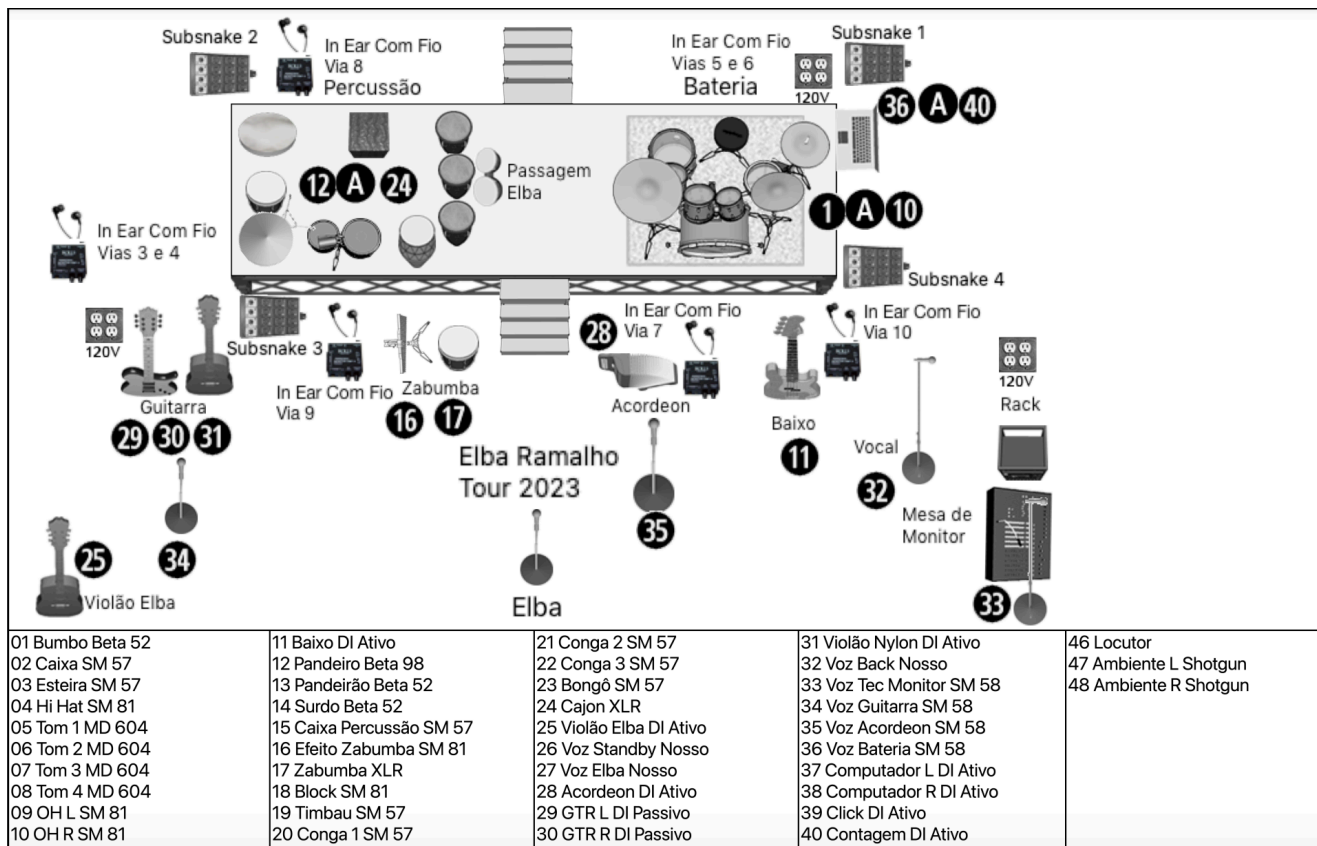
Subsnake 2
In Ear Com Fio
Via 8
Percussão

In Ear Com Fio
Vias 5 e 6
Bateria

Subsnake 1
120V
36 A 40

12 A 24
Passagem
Elba

1 A 10

In Ear Com Fio
Vias 3 e 4

Subsnake 4

120V
Subsnake 3
In Ear Com Fio
Via 9
Zabumba
16 17

28
In Ear Com Fio
Via 7
Acordeon

In Ear Com Fio
Via 10

Baixo
11

120V
Rack

Guitarra
29 30 31

Elba Ramalho
Tour 2023

Vocal
32

35

Mesa de
Monitor

25
34
Violão Elba

Elba

33

| 01 Bumbo Beta 52 | 11 Baixo DI Ativo | 21 Conga 2 SM 57 | 31 Violão Nylon DI Ativo | 46 Locutor |
|---|---|---|---|---|
| 02 Caixa SM 57 | 12 Pandeiro Beta 98 | 22 Conga 3 SM 57 | 32 Voz Back Nosso | 47 Ambiente L Shotgun |
| 03 Esteira SM 57 | 13 Pandeirão Beta 52 | 23 Bongô SM 57 | 33 Voz Tec Monitor SM 58 | 48 Ambiente R Shotgun |
| 04 Hi Hat SM 81 | 14 Surdo Beta 52 | 24 Cajon XLR | 34 Voz Guitarra SM 58 | |
| 05 Tom 1 MD 604 | 15 Caixa Percussão SM 57 | 25 Violão Elba DI Ativo | 35 Voz Acordeon SM 58 | |
| 06 Tom 2 MD 604 | 16 Efeito Zabumba SM 81 | 26 Voz Standby Nosso | 36 Voz Bateria SM 58 | |
| 07 Tom 3 MD 604 | 17 Zabumba XLR | 27 Voz Elba Nosso | 37 Computador L DI Ativo | |
| 08 Tom 4 MD 604 | 18 Block SM 81 | 28 Acordeon DI Ativo | 38 Computador R DI Ativo | |
| 09 OH L SM 81 | 19 Timbau SM 57 | 29 GTR L DI Passivo | 39 Click DI Ativo | |
| 10 OH R SM 81 | 20 Conga 1 SM 57 | 30 GTR R DI Passivo | 40 Contagem DI Ativo | |